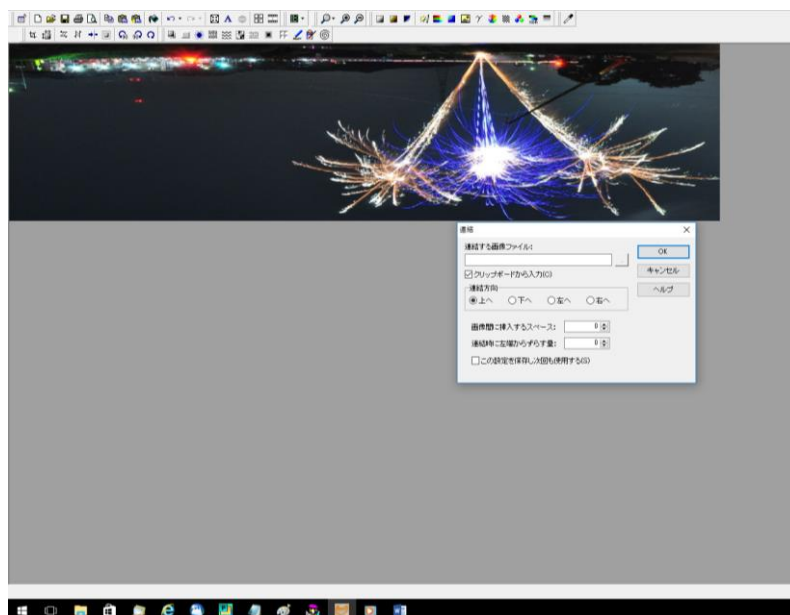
連結

連結する画像ファイル:

OK

キャンセル

ヘルプ

☑クリップボードから入力(C)

連結方向

◉上へ ○下へ ○左へ ○右へ

画像間に挿入するスペース: 0

連結時に左端からずらす量: 0

☐この設定を保存し次回も使用する(S)